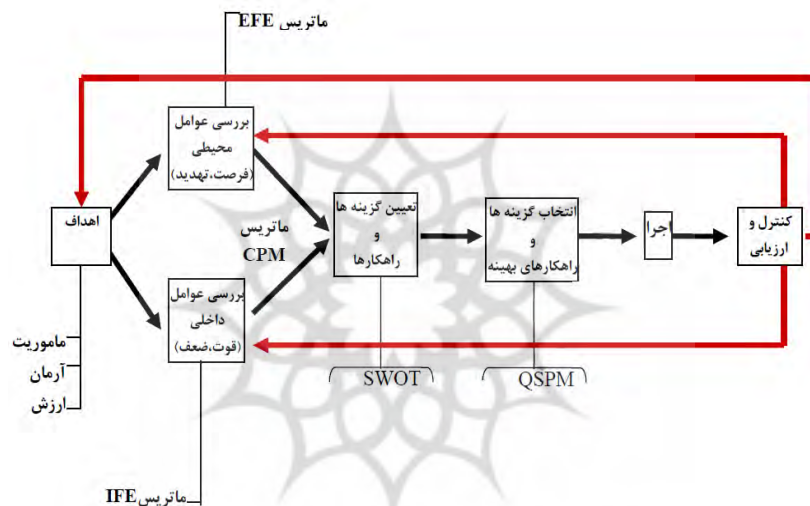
ماتریس EFE

بررسی عوامل محیطی (فرصت،تهدید)

اهداف

ماتریس CPM

بررسی عوامل داخلی (قوت،ضعف)

تعیین گزینه ها و راهکارها

انتخاب گزینه ها و راهکارهای بهینه

اجرا

کنترل و ارزیابی

ماموریت
آرمان
ارزش

SWOT

QSPM

ماتریس IFE